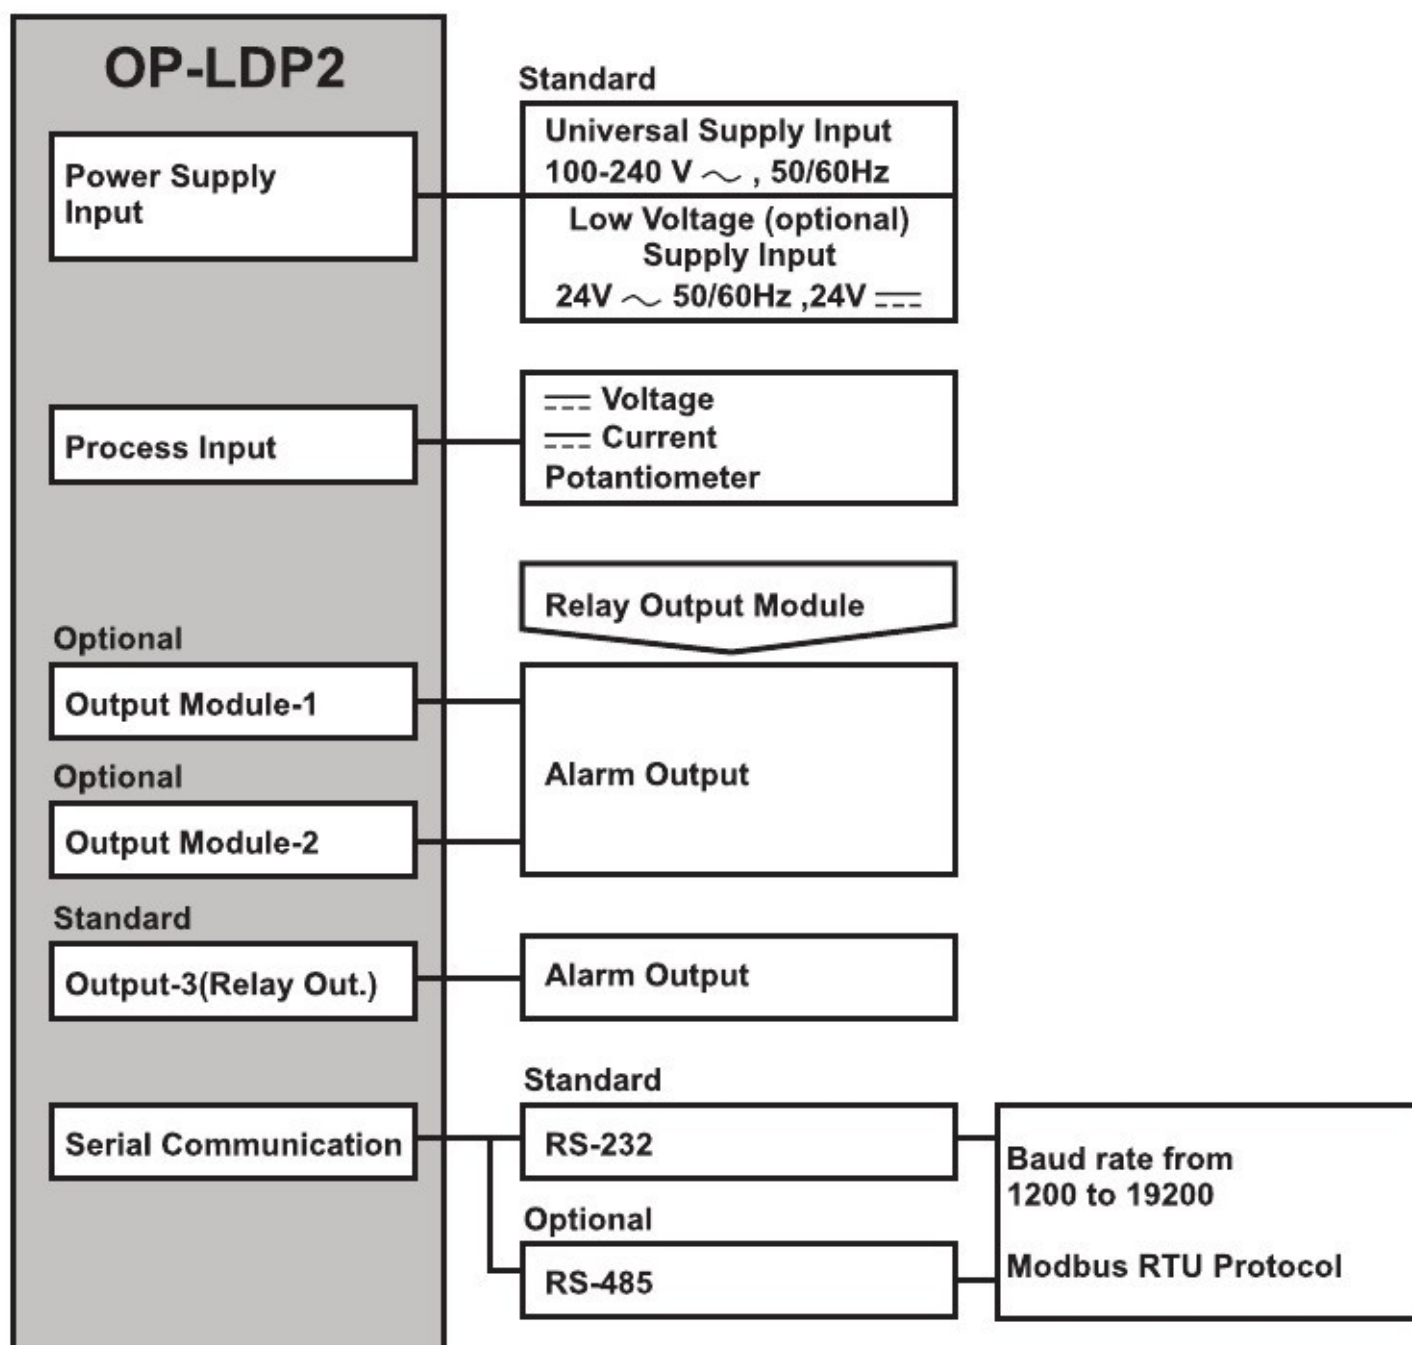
OP-LDP2

Power Supply Input

Standard

Universal Supply Input
100-240 V $\sim$ , 50/60Hz

Low Voltage (optional)
Supply Input
24V $\sim$ 50/60Hz ,24V $\eqcirc$

Process Input

$\eqcirc$ Voltage
$\eqcirc$ Current
Potantiometer

Relay Output Module

Optional

Output Module-1

Optional

Output Module-2

Alarm Output

Standard

Output-3(Relay Out.)

Alarm Output

Serial Communication

Standard

RS-232

Optional

RS-485

Baud rate from
1200 to 19200

Modbus RTU Protocol